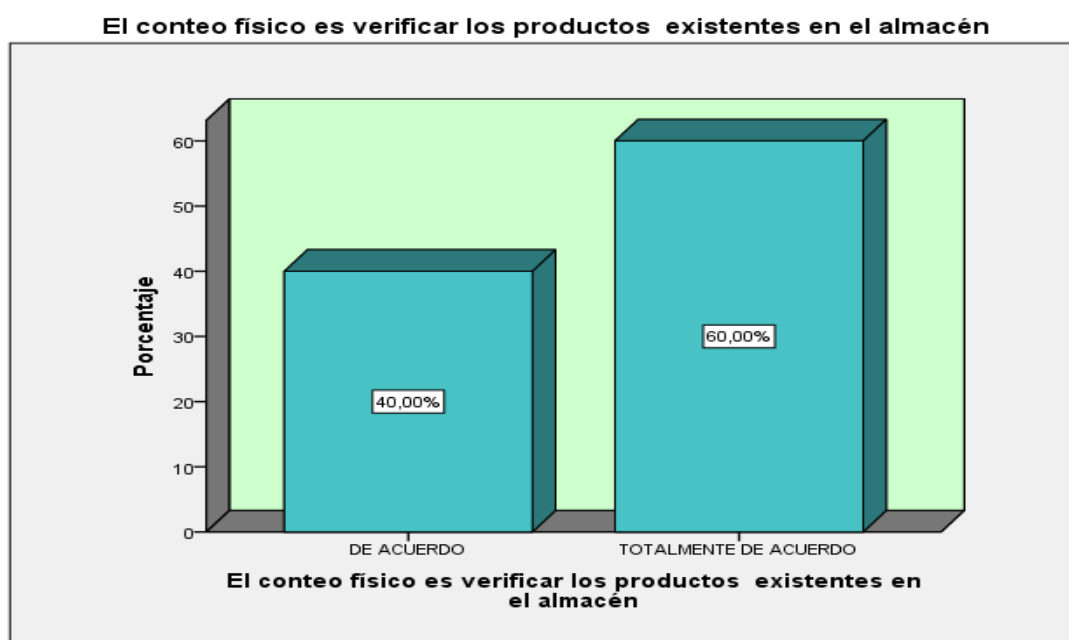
El conteo físico es verificar los productos existentes en el almacén

Porcentaje

60
50
40
30
20
10
0

40,00%

60,00%

DE ACUERDO

TOTALMENTE DE ACUERDO

El conteo físico es verificar los productos existentes en el almacén